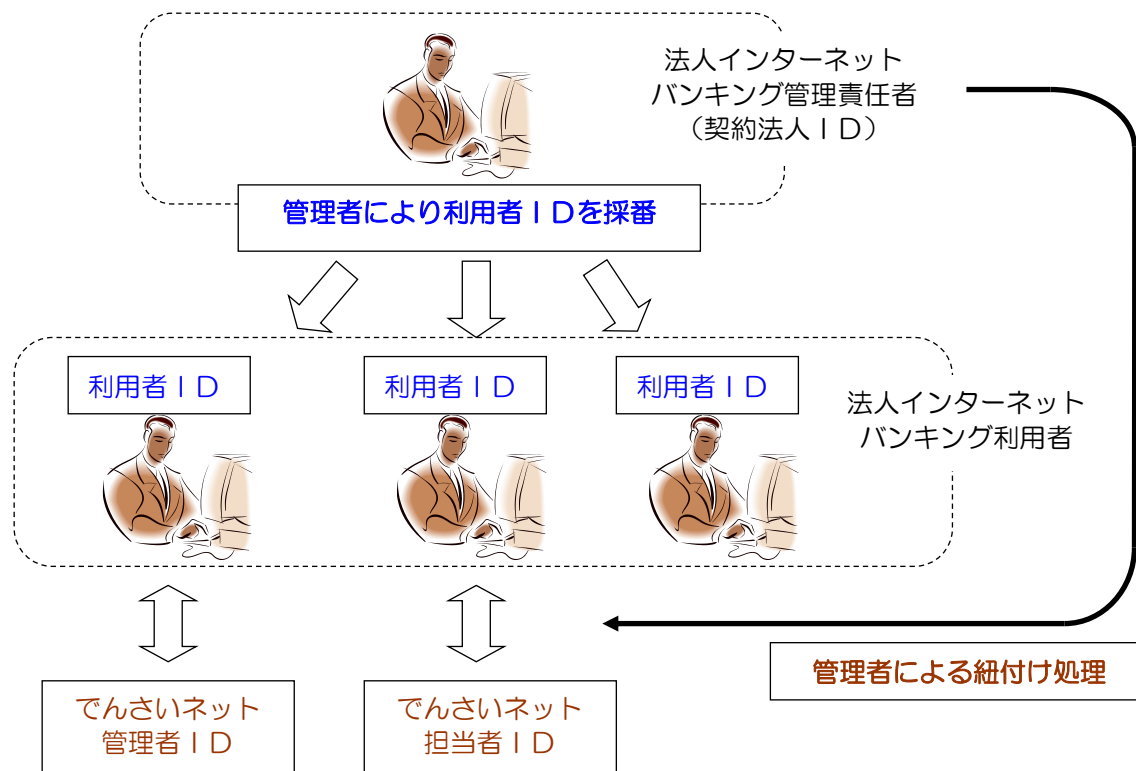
法人インターネット
バンキング管理責任者
（契約法人ＩＤ）

管理者により利用者ＩＤを採番

利用者ＩＤ

利用者ＩＤ

利用者ＩＤ

法人インターネット
バンキング利用者

管理者による紐付け処理

でんさいネット
管理者ＩＤ

でんさいネット
担当者ＩＤ